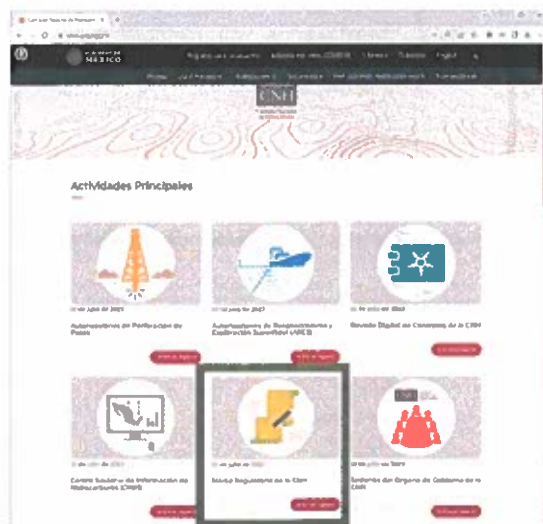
MÉXICO

CNH

Actividades Principales

Autorizaciones de Perforación de Pozos

Autorizaciones de Reconocimiento y Exploración Superficial (ARES)

Bóveda Digital de Contratos de la CNH

Centro Nacional de Información de Hidrocarburos (CNIH)

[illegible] Regulatorio de la CNH

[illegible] del Órgano de Gobierno de la CNH